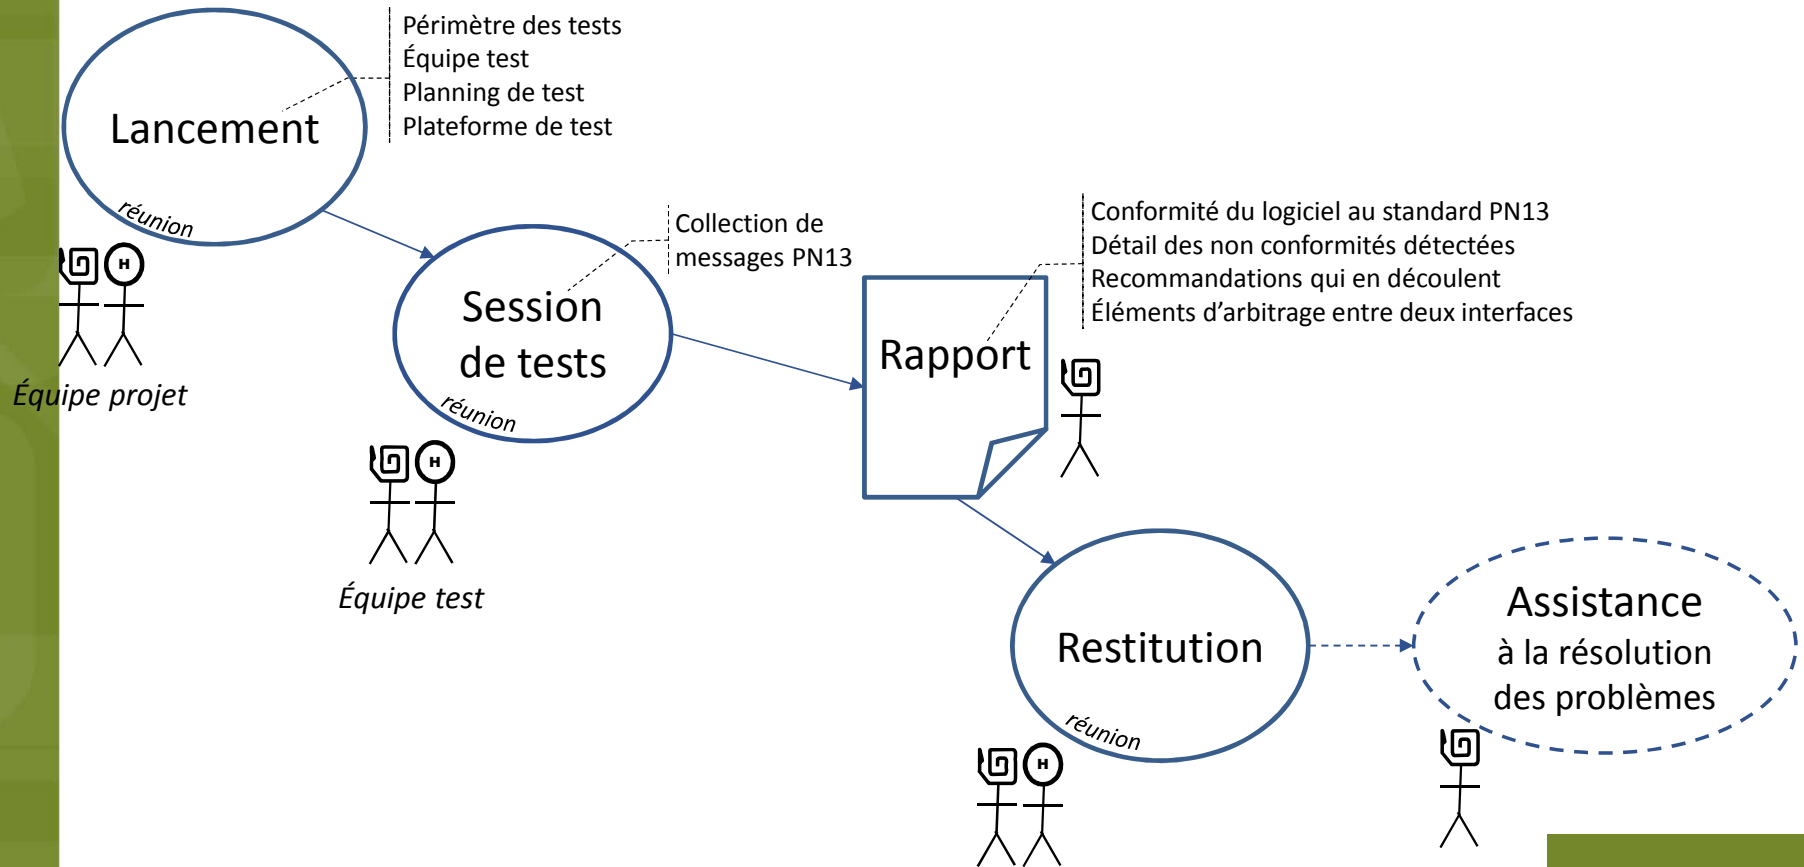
Lancement

réunion

Périmètre des tests
Équipe test
Planning de test
Plateforme de test

H

Équipe projet

Session de tests

réunion

Collection de messages PN13

H

Équipe test

Rapport

Conformité du logiciel au standard PN13
Détail des non conformités détectées
Recommandations qui en découlent
Éléments d'arbitrage entre deux interfaces

Restitution

réunion

H

Assistance
à la résolution
des problèmes